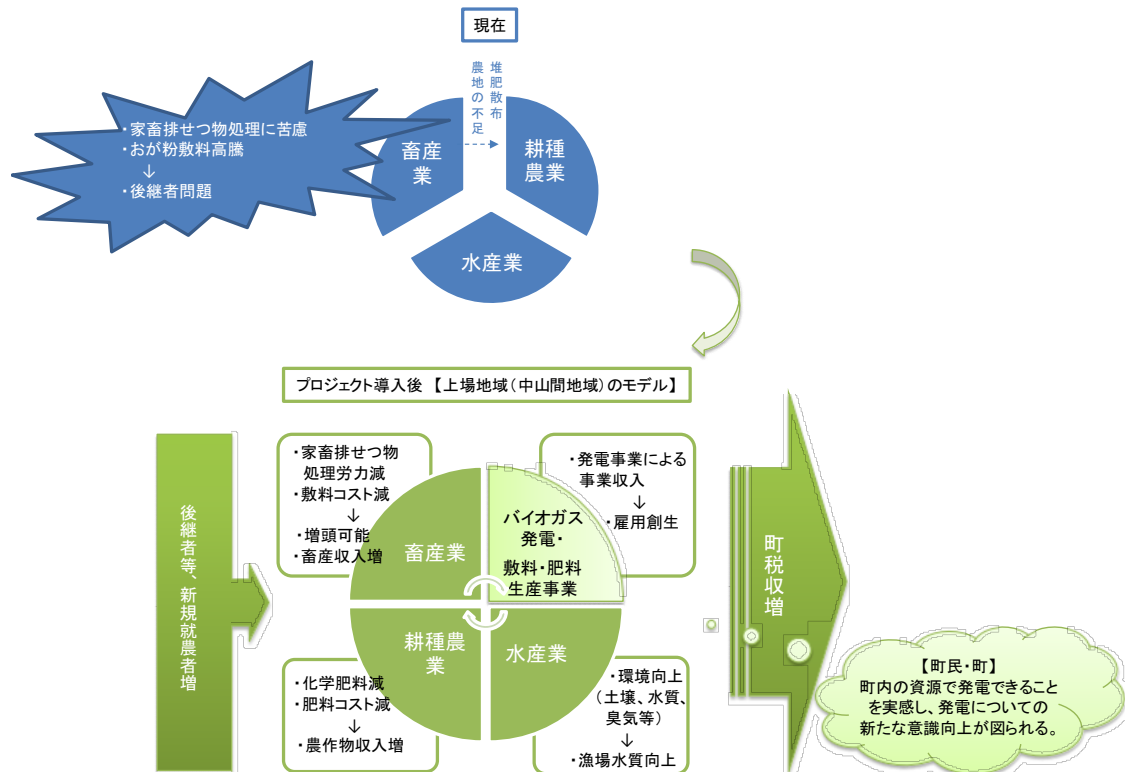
現在

・家畜排せつ物処理に苦慮
・おが粉敷料高騰
↓
・後継者問題

畜産業

農地の不足

堆肥散布

耕種農業

水産業

プロジェクト導入後 【上場地域（中山間地域）のモデル】

後継者等、新規就農者増

・家畜排せつ物処理労力減
・敷料コスト減
↓
・増頭可能
・畜産収入増

・発電事業による事業収入
↓
・雇用創生

畜産業

バイオガス発電・敷料・肥料生産事業

耕種農業

水産業

・化学肥料減
・肥料コスト減
↓
・農作物収入増

・環境向上（土壌、水質、臭気等）
↓
・漁場水質向上

町税収増

【町民・町】
町内の資源で発電できることを実感し、発電についての新たな意識向上が図られる。